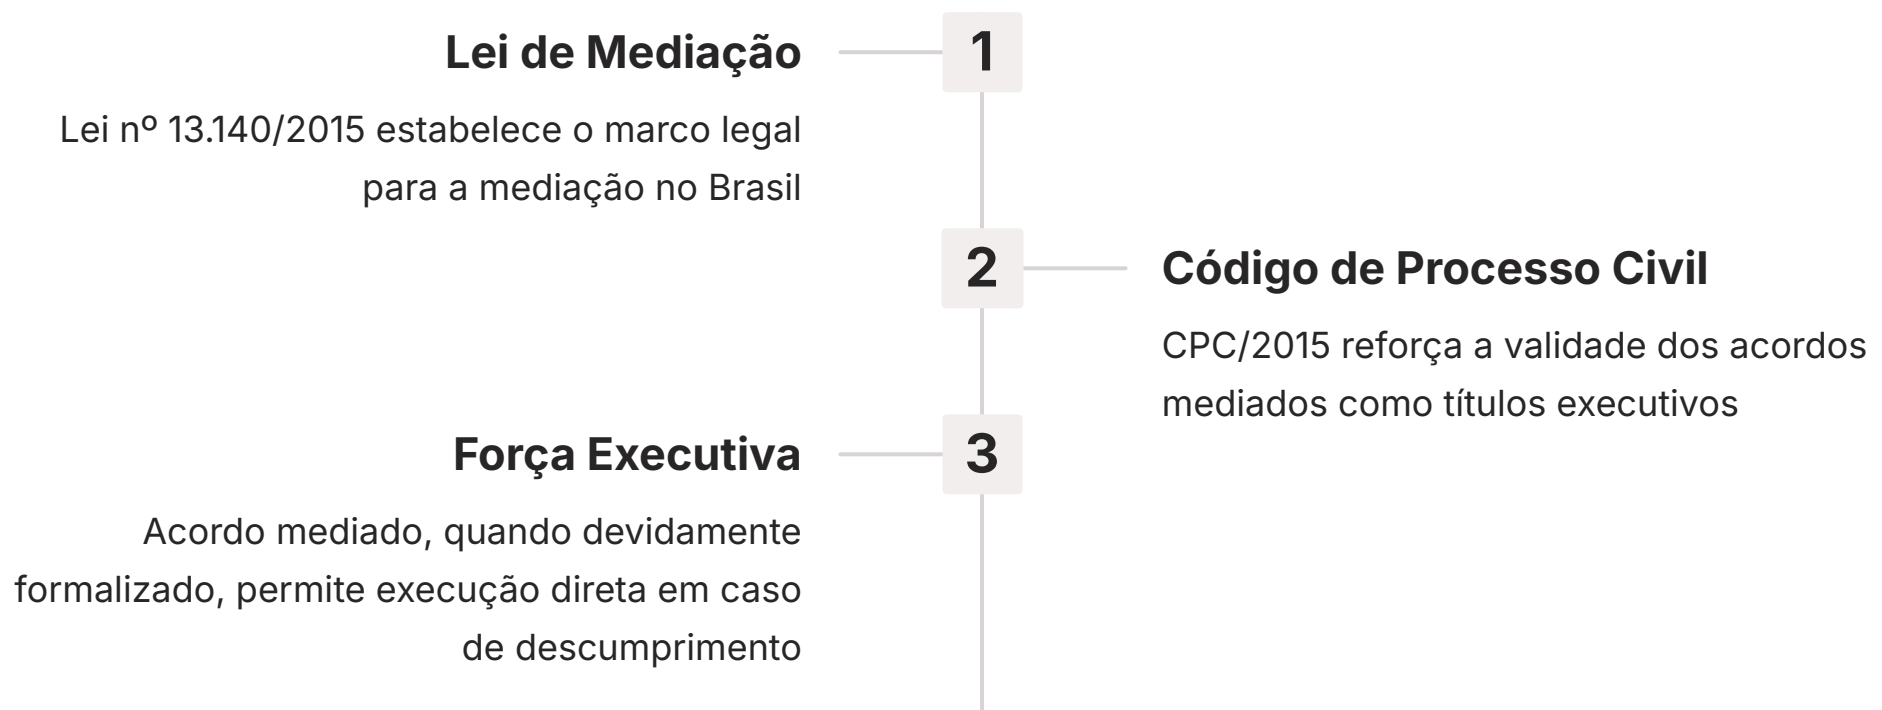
1

Lei de Mediação

Lei nº 13.140/2015 estabelece o marco legal para a mediação no Brasil

2

Código de Processo Civil

CPC/2015 reforça a validade dos acordos mediados como títulos executivos

3

Força Executiva

Acordo mediado, quando devidamente formalizado, permite execução direta em caso de descumprimento